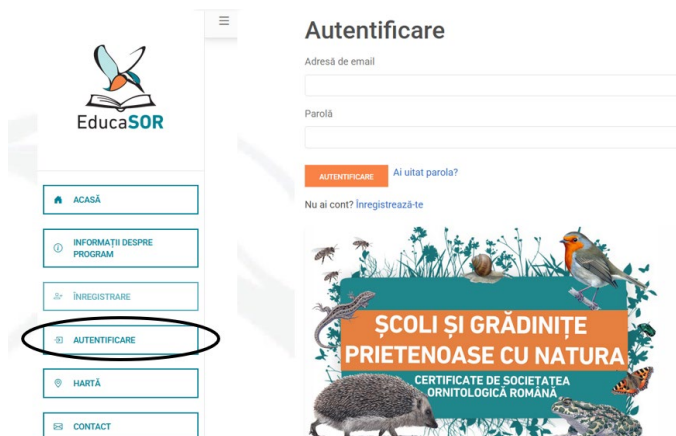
EducaSOR

ACASĂ

INFORMAȚII DESPRE PROGRAM

ÎNREGISTRARE

AUTENTIFICARE

HARTĂ

CONTACT

Autentificare

Adresă de email

Parolă

AUTENTIFICARE

Ai uitat parola?

Nu ai cont? Înregistrează-te

ȘCOLI ȘI GRĂDINIȚE PRIETENOASE CU NATURA

CERTIFICATE DE SOCIETATEA ORNITOLOGICĂ ROMÂNĂ